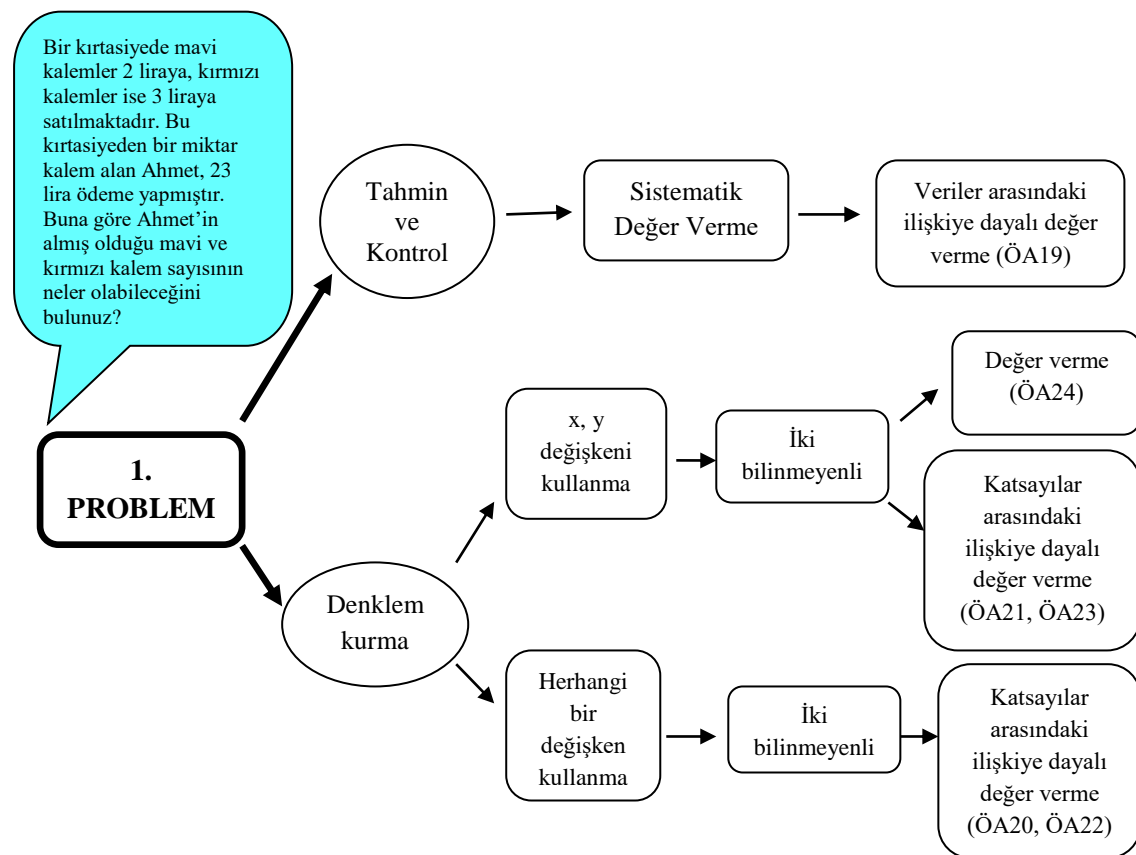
Bir kırtasiyede mavi kalemler 2 liraya, kırmızı kalemler ise 3 liraya satılmaktadır. Bu kırtasiyeden bir miktar kalem alan Ahmet, 23 lira ödeme yapmıştır. Buna göre Ahmet'in almış olduğu mavi ve kırmızı kalem sayısının neler olabileceğini bulunuz?

1. PROBLEM

Tahmin ve Kontrol

Sistematik Değer Verme

Veriler arasındaki ilişkiye dayalı değer verme (ÖA19)

Denklem kurma

x, y değişkeni kullanma

İki bilinmeyenli

Değer verme (ÖA24)

Katsayılar arasındaki ilişkiye dayalı değer verme (ÖA21, ÖA23)

Herhangi bir değişken kullanma

İki bilinmeyenli

Katsayılar arasındaki ilişkiye dayalı değer verme (ÖA20, ÖA22)